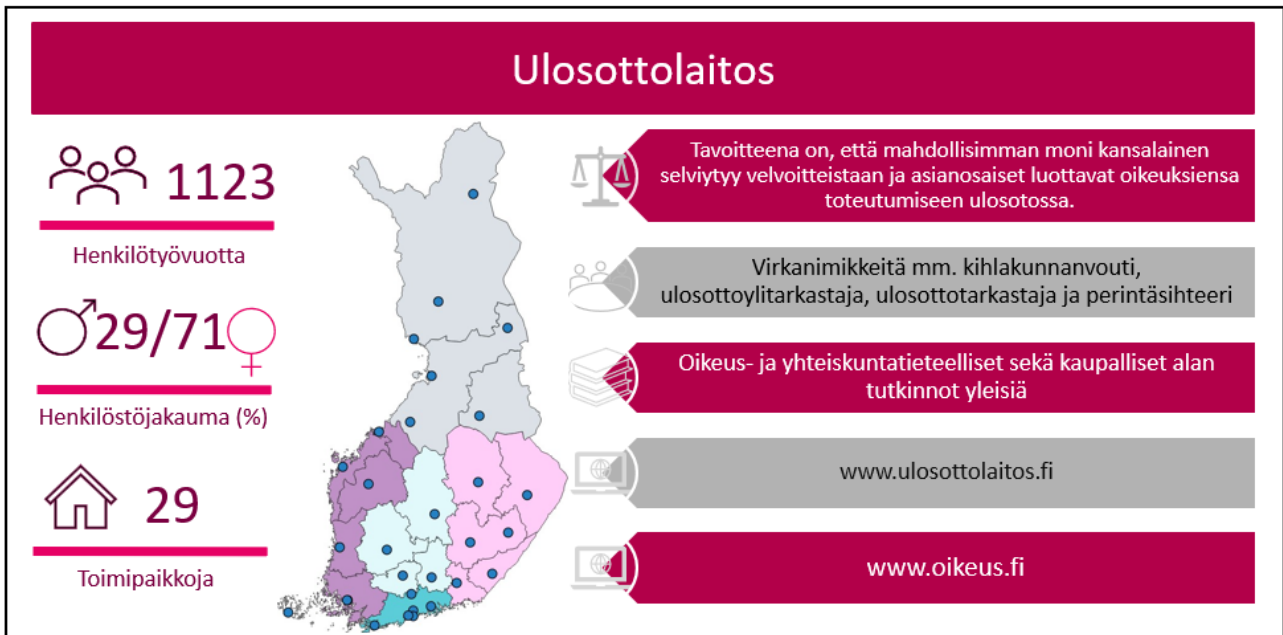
Ulosottolaitos

1123

Henkilötyövuotta

29/71

Henkilöstöjakauma (%)

29

Toimipaikkoja

Tavoitteena on, että mahdollisimman moni kansalainen selviytyy velvoitteistaan ja asianosaiset luottavat oikeuksiensa toteutumiseen ulosotossa.

Virkanimikkeitä mm. kihlakunnanvouti, ulosottoylitarkastaja, ulosottotarkastaja ja perintäsihteeri

Oikeus- ja yhteiskuntatieteelliset sekä kaupalliset alan tutkinnot yleisiä

www.ulosottolaitos.fi

www.oikeus.fi